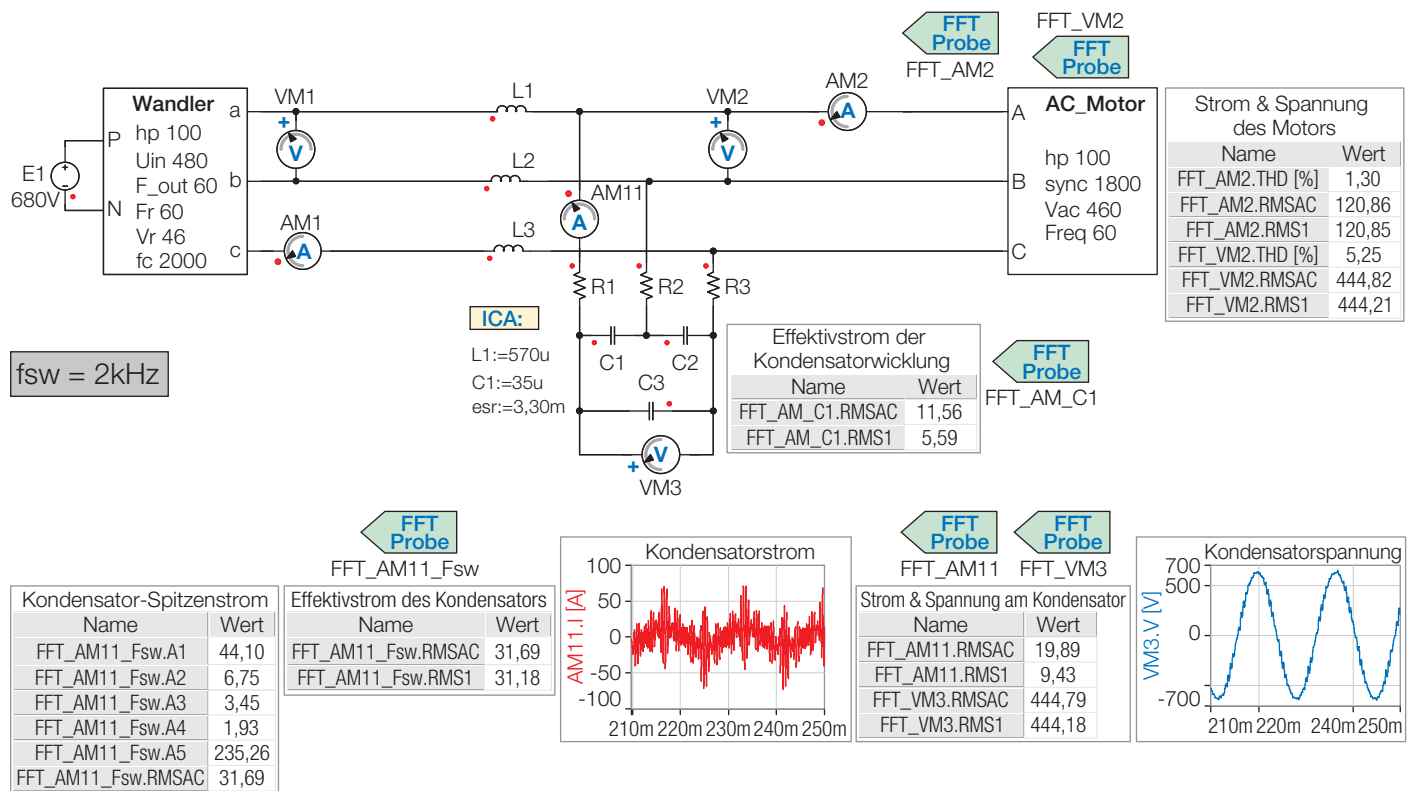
FFT Probe
FFT_AM2

FFT_VM2
FFT Probe

E1
680V
P
N

Wandler
hp 100
Uin 480
F_out 60
Fr 60
Vr 46
fc 2000
a
b
c

VM1
V
AM1
A
L1
L2
L3
AM11
A
VM2
V
AM2
A

AC_Motor
A
B
C
hp 100
sync 1800
Vac 460
Freq 60

Strom & Spannung des Motors

| Name | Wert |
|---|---|
| FFT_AM2.THD [%] | 1,30 |
| FFT_AM2.RMSAC | 120,86 |
| FFT_AM2.RMS1 | 120,85 |
| FFT_VM2.THD [%] | 5,25 |
| FFT_VM2.RMSAC | 444,82 |
| FFT_VM2.RMS1 | 444,21 |

R1
R2
R3
C1
C2
C3
V
VM3

ICA:
L1:=570u
C1:=35u
esr:=3,30m

fsw = 2kHz

Effektivstrom der Kondensatorwicklung

| Name | Wert |
|---|---|
| FFT_AM_C1.RMSAC | 11,56 |
| FFT_AM_C1.RMS1 | 5,59 |

FFT Probe
FFT_AM_C1

FFT Probe
FFT_AM11_Fsw

Kondensator-Spitzenstrom

| Name | Wert |
|---|---|
| FFT_AM11_Fsw.A1 | 44,10 |
| FFT_AM11_Fsw.A2 | 6,75 |
| FFT_AM11_Fsw.A3 | 3,45 |
| FFT_AM11_Fsw.A4 | 1,93 |
| FFT_AM11_Fsw.A5 | 235,26 |
| FFT_AM11_Fsw.RMSAC | 31,69 |

Effektivstrom des Kondensators

| Name | Wert |
|---|---|
| FFT_AM11_Fsw.RMSAC | 31,69 |
| FFT_AM11_Fsw.RMS1 | 31,18 |

Kondensatorstrom
AM11.I [A]
100
50
0
-50
-100
210m 220m 230m 240m 250m

FFT Probe
FFT_AM11
FFT Probe
FFT_VM3

Strom & Spannung am Kondensator

| Name | Wert |
|---|---|
| FFT_AM11.RMSAC | 19,89 |
| FFT_AM11.RMS1 | 9,43 |
| FFT_VM3.RMSAC | 444,79 |
| FFT_VM3.RMS1 | 444,18 |

Kondensatorspannung
VM3.V [V]
700
500
0
-700
210m 220m 240m 250m